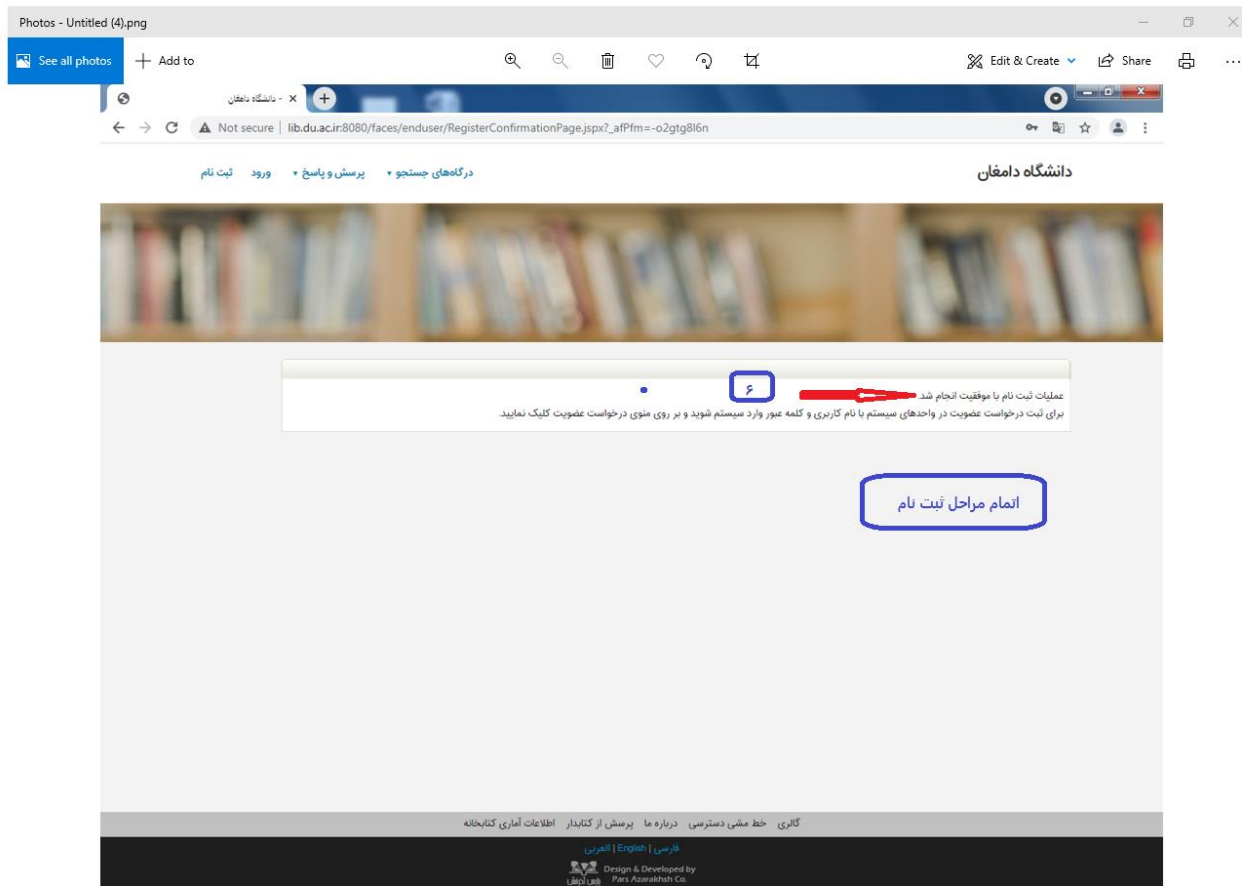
Photos - Untitled (4).png

See all photos   + Add to

Edit & Create   Share

دانشگاه دامغان - ×

Not secure | lib.du.ac.ir:8080/faces/enduser/RegisterConfirmationPage.jspx?_afPfm=-o2gtg8l6n

دانشگاه دامغان

درگاه‌های جستجو ▾   پرسش و پاسخ ▾   ورود   ثبت نام

۶

عملیات ثبت نام با موفقیت انجام شد.

برای ثبت درخواست عضویت در واحدهای سیستم با نام کاربری و کلمه عبور وارد سیستم شوید و بر روی منوی درخواست عضویت کلیک نمایید.

اتمام مراحل ثبت نام

گالری   خط مشی دسترسی   درباره ما   پرسش از کتابدار   اطلاعات آماری کتابخانه

فارسی | English | العربی

Design & Developed by Pars Azarakhsh Co.

پارس آذرخش